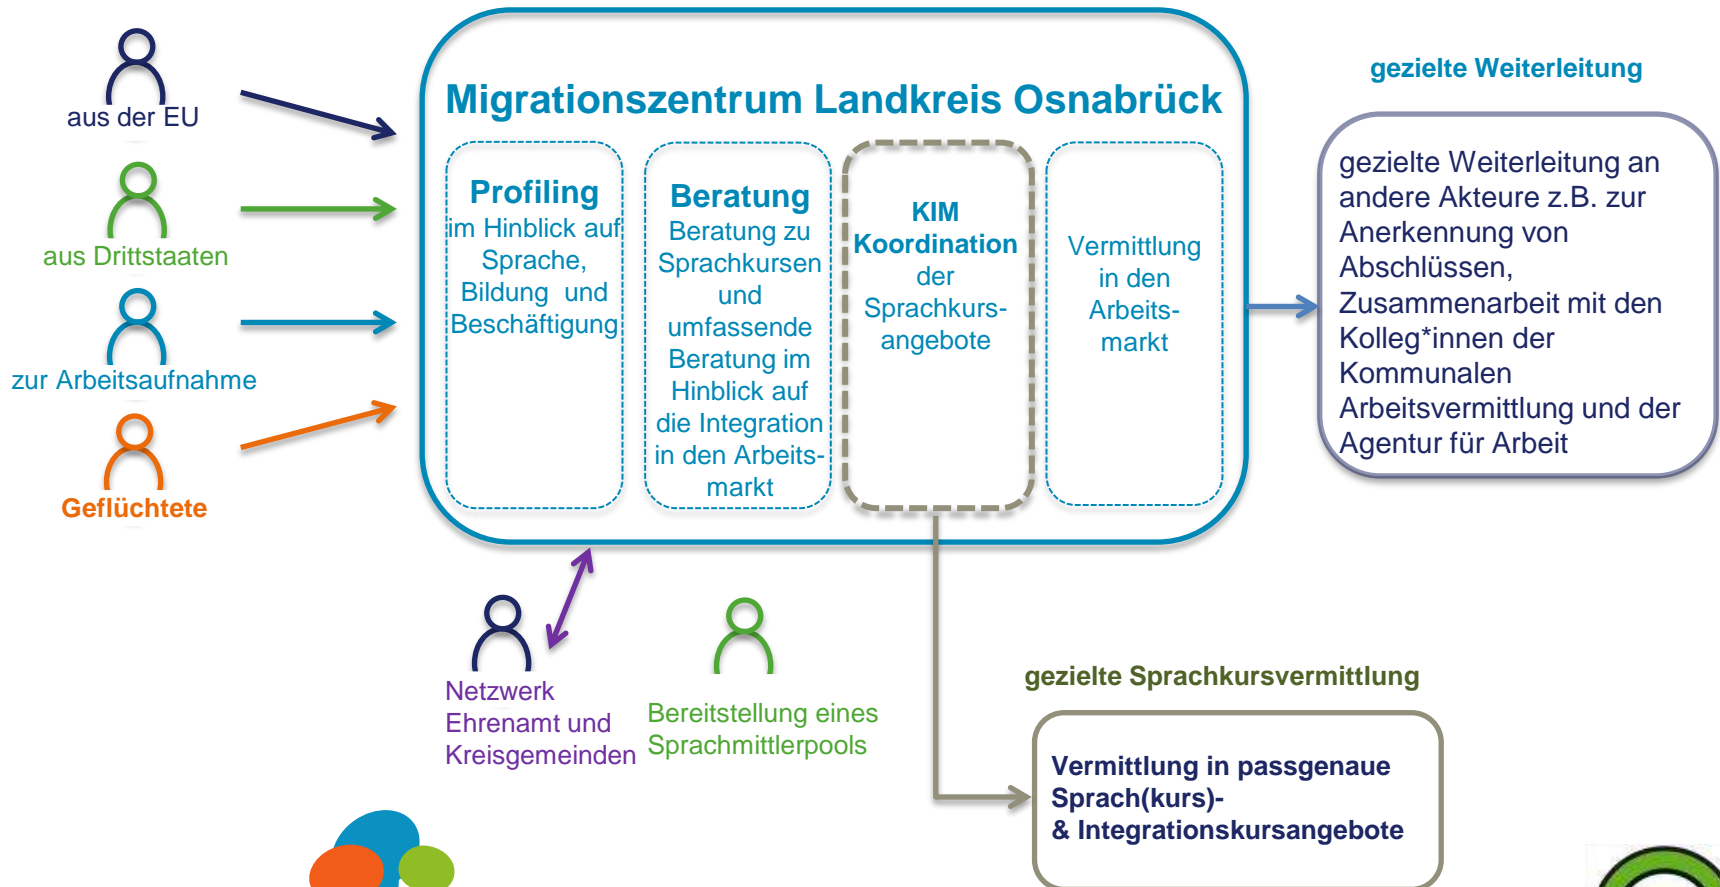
aus der EU

aus Drittstaaten

zur Arbeitsaufnahme

Geflüchtete

Migrationszentrum Landkreis Osnabrück

Profiling
im Hinblick auf Sprache, Bildung und Beschäftigung

Beratung
Beratung zu Sprachkursen und umfassende Beratung im Hinblick auf die Integration in den Arbeitsmarkt

KIM
Koordination der Sprachkursangebote

Vermittlung in den Arbeitsmarkt

gezielte Weiterleitung

gezielte Weiterleitung an andere Akteure z.B. zur Anerkennung von Abschlüssen, Zusammenarbeit mit den Kolleg*innen der Kommunalen Arbeitsvermittlung und der Agentur für Arbeit

Netzwerk Ehrenamt und Kreisgemeinden

Bereitstellung eines Sprachmittlerpools

gezielte Sprachkursvermittlung

Vermittlung in passgenaue Sprach(kurs)-
& Integrationskursangebote